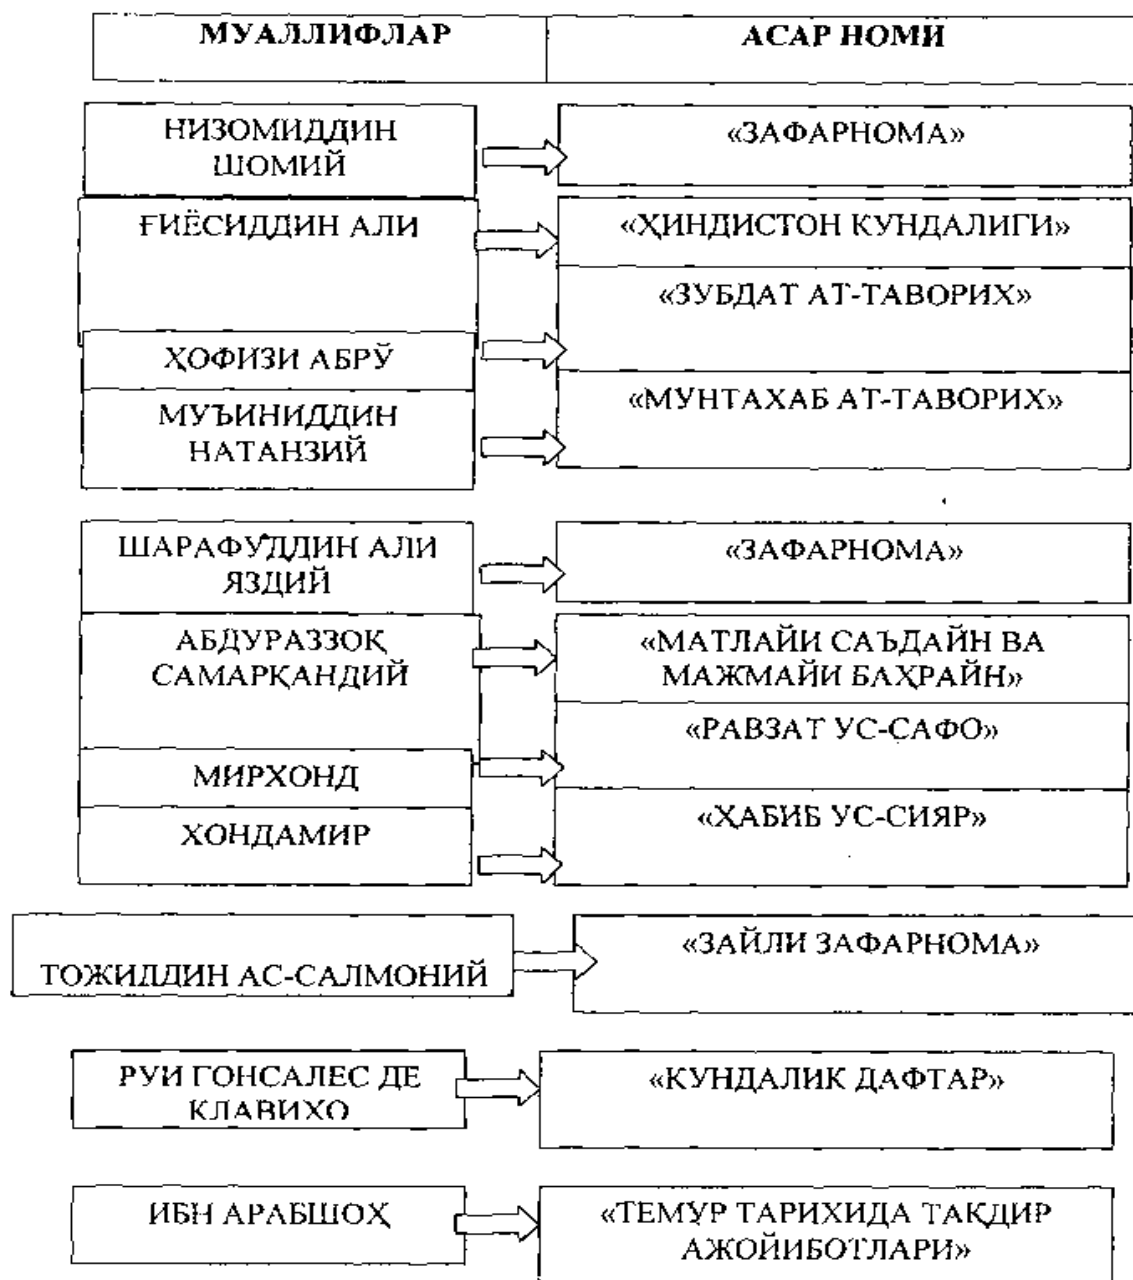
| МУАЛЛИФЛАР | АСАР НОМИ |
|---|---|

НИЗОМИДДИН ШОМИЙ

«ЗАФАРНОМА»

ҒИЁСИДДИН АЛИ

«ҲИНДИСТОН КУНДАЛИГИ»

«ЗУБДАТ АТ-ТАВОРИХ»

ҲОФИЗИ АБРЎ

МУЪИНИДДИН НАТАНЗИЙ

«МУНТАХАБ АТ-ТАВОРИХ»

ШАРАФЎДДИН АЛИ ЯЗДИЙ

«ЗАФАРНОМА»

АБДУРАЗЗОҚ САМАРҚАНДИЙ

«МАТЛАЙИ САЪДАЙН ВА МАЖМАЙИ БАҲРАЙН»

«РАВЗАТ УС-САФО»

МИРХОНД

ХОНДАМИР

«ҲАБИБ УС-СИЯР»

ТОЖИДДИН АС-САЛМОНИЙ

«ЗАЙЛИ ЗАФАРНОМА»

РУИ ГОНСАЛЕС ДЕ КЛАВИХО

«КУНДАЛИК ДАФТАР»

ИБН АРАБШОҲ

«ТЕМУР ТАРИХИДА ТАҚДИР АЖОЙИБОТЛАРИ»